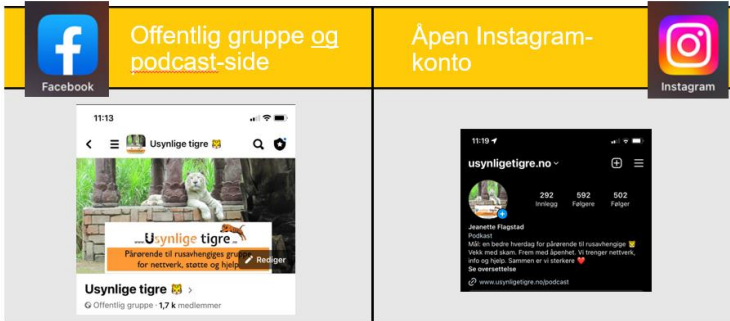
Facebook

Offentlig gruppe og podcast-side

Åpen Instagram-konto

Instagram

11:13

Usynlige tigre 🐯

Usynlige tigre

Pårørende til rusavhengiges gruppe for nettverk, støtte og hjelp

Rediger

Usynlige tigre 🐯 >

Offentlig gruppe · 1,7 k medlemmer

11:19

usynligetigre.no

292 Innlegg

592 Følgere

502 Følger

Jeanette Flagstad
Podkast
Mål: en bedre hverdag for pårørende til rusavhengige 🐯 Vekk med skam. Frem med åpenhet. Vi trenger nettverk, info og hjelp. Sammen er vi sterkere ❤️
Se oversettelse

www.usynligetigre.no/podcast